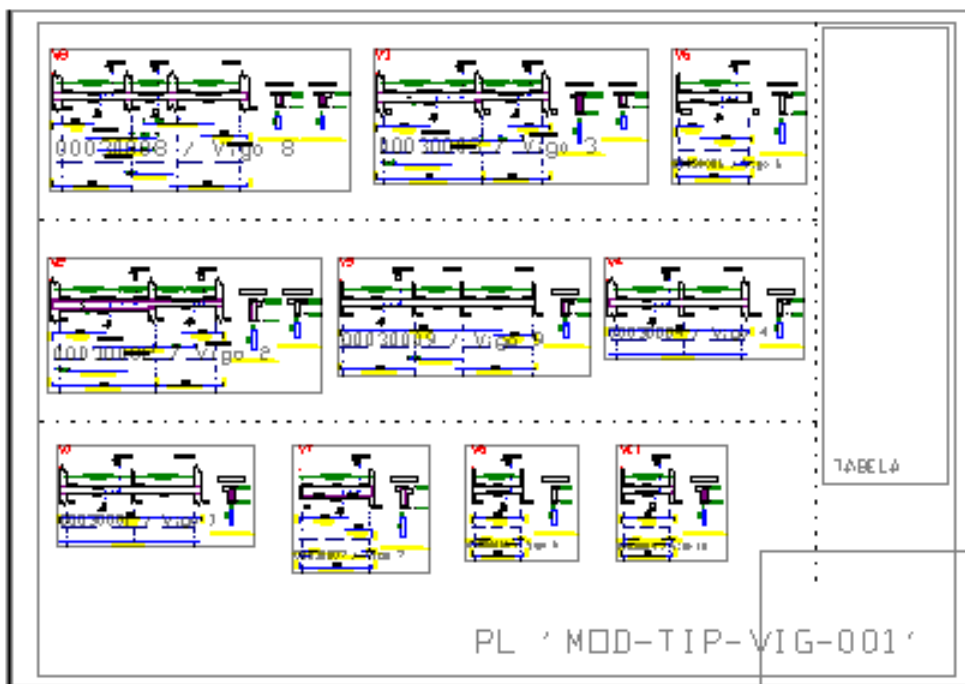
V8
00030008 / Viga 8

V3
00030003 / Viga 3

V6
Viga 6

V2
00030002 / Viga 2

V9
00030009 / Viga 9

V4
00030004 / Viga 4

V1
00030001 / Viga 1

V7
Viga 7

V5
Viga 5

V10
Viga 10

TABELA

PL 'MOD-TIP-VIG-001'